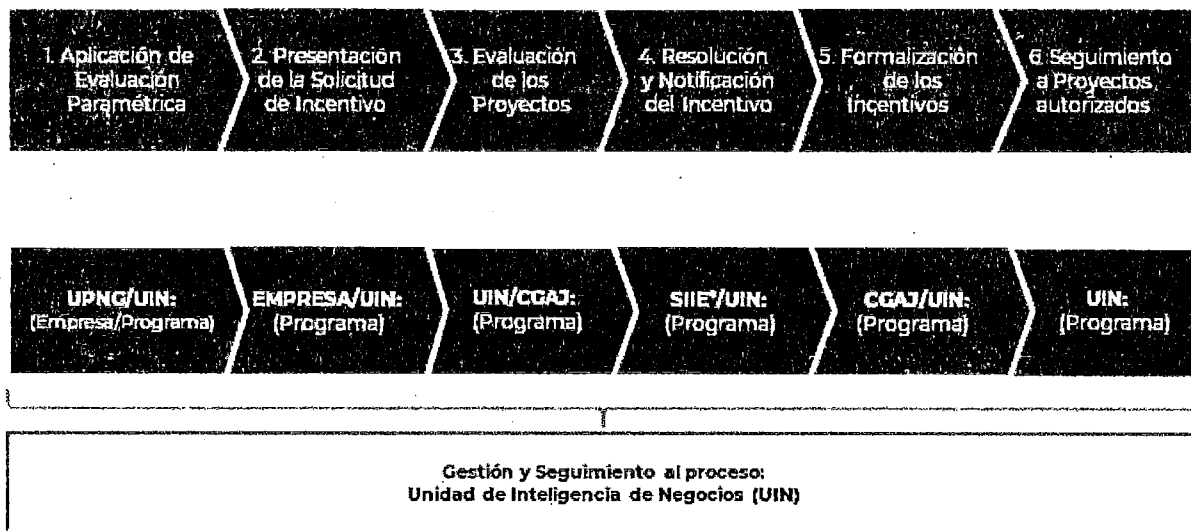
1. Aplicación de Evaluación Paramétrica

2. Presentación de la Solicitud de Incentivo

3. Evaluación de los Proyectos

4. Resolución y Notificación del Incentivo

5. Formalización de los Incentivos

6 Seguimiento a Proyectos autorizados

UPNG/UIN: (Empresa/Programa)

EMPRESA/UIN: (Programa)

UIN/CGAJ: (Programa)

SIIE*/UIN: (Programa)

CGAJ/UIN: (Programa)

UIN: (Programa)

Gestión y Seguimiento al proceso:
Unidad de Inteligencia de Negocios (UIN)